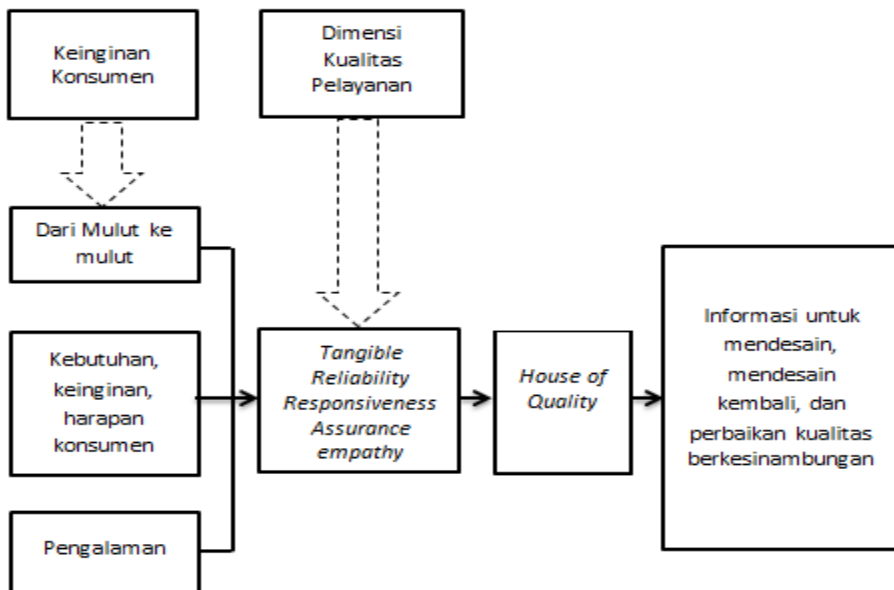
Keinginan Konsumen

Dimensi Kualitas Pelayanan

Dari Mulut ke mulut

Kebutuhan, keinginan, harapan konsumen

Pengalaman

Tangible
Reliability
Responsiveness
Assurance
empathy

House of Quality

Informasi untuk mendesain, mendesain kembali, dan perbaikan kualitas berkesinambungan